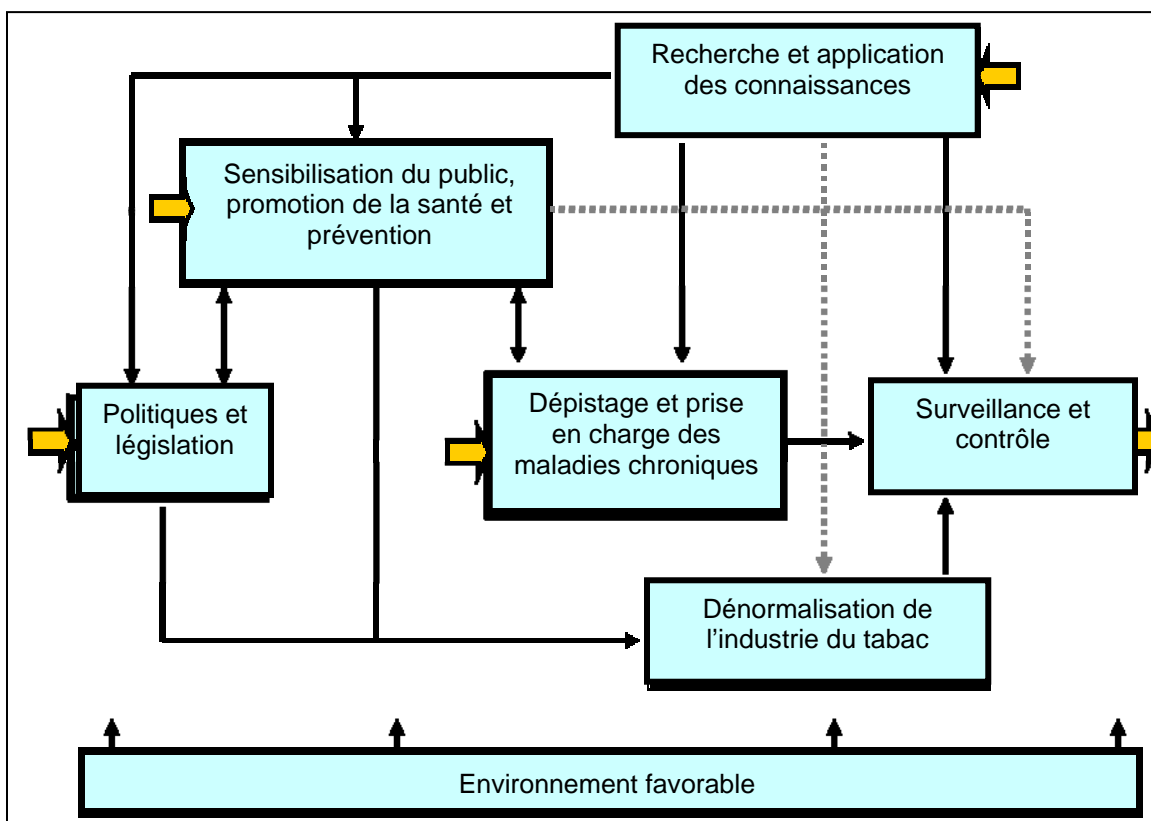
Recherche et application des connaissances

Sensibilisation du public, promotion de la santé et prévention

Politiques et législation

Dépistage et prise en charge des maladies chroniques

Surveillance et contrôle

Dénormalisation de l'industrie du tabac

Environnement favorable